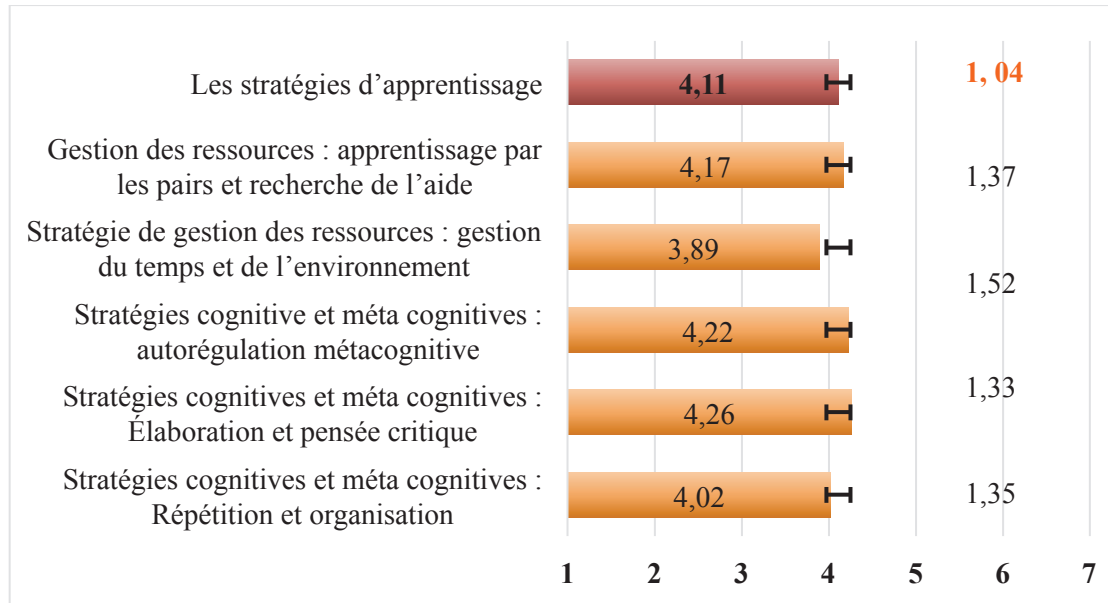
Les stratégies d’apprentissage
4,11
1, 04

Gestion des ressources : apprentissage par les pairs et recherche de l’aide
4,17
1,37

Stratégie de gestion des ressources : gestion du temps et de l’environnement
3,89
1,52

Stratégies cognitive et méta cognitives : autorégulation métacognitive
4,22

Stratégies cognitives et méta cognitives : Élaboration et pensée critique
4,26
1,33

Stratégies cognitives et méta cognitives : Répétition et organisation
4,02
1,35

1 2 3 4 5 6 7